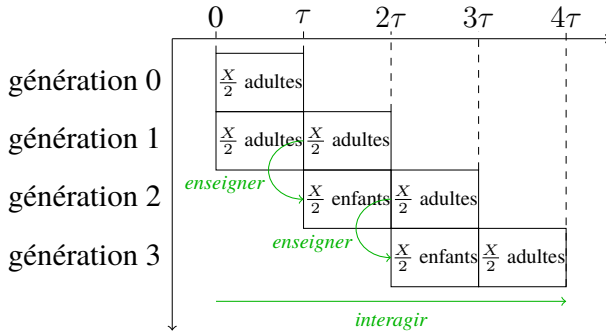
$0$ $\tau$ $2\tau$ $3\tau$ $4\tau$

génération 0 $\frac{X}{2}$ adultes

génération 1 $\frac{X}{2}$ adultes $\frac{X}{2}$ adultes

enseigner

génération 2 $\frac{X}{2}$ enfants $\frac{X}{2}$ adultes

enseigner

génération 3 $\frac{X}{2}$ enfants $\frac{X}{2}$ adultes

interagir